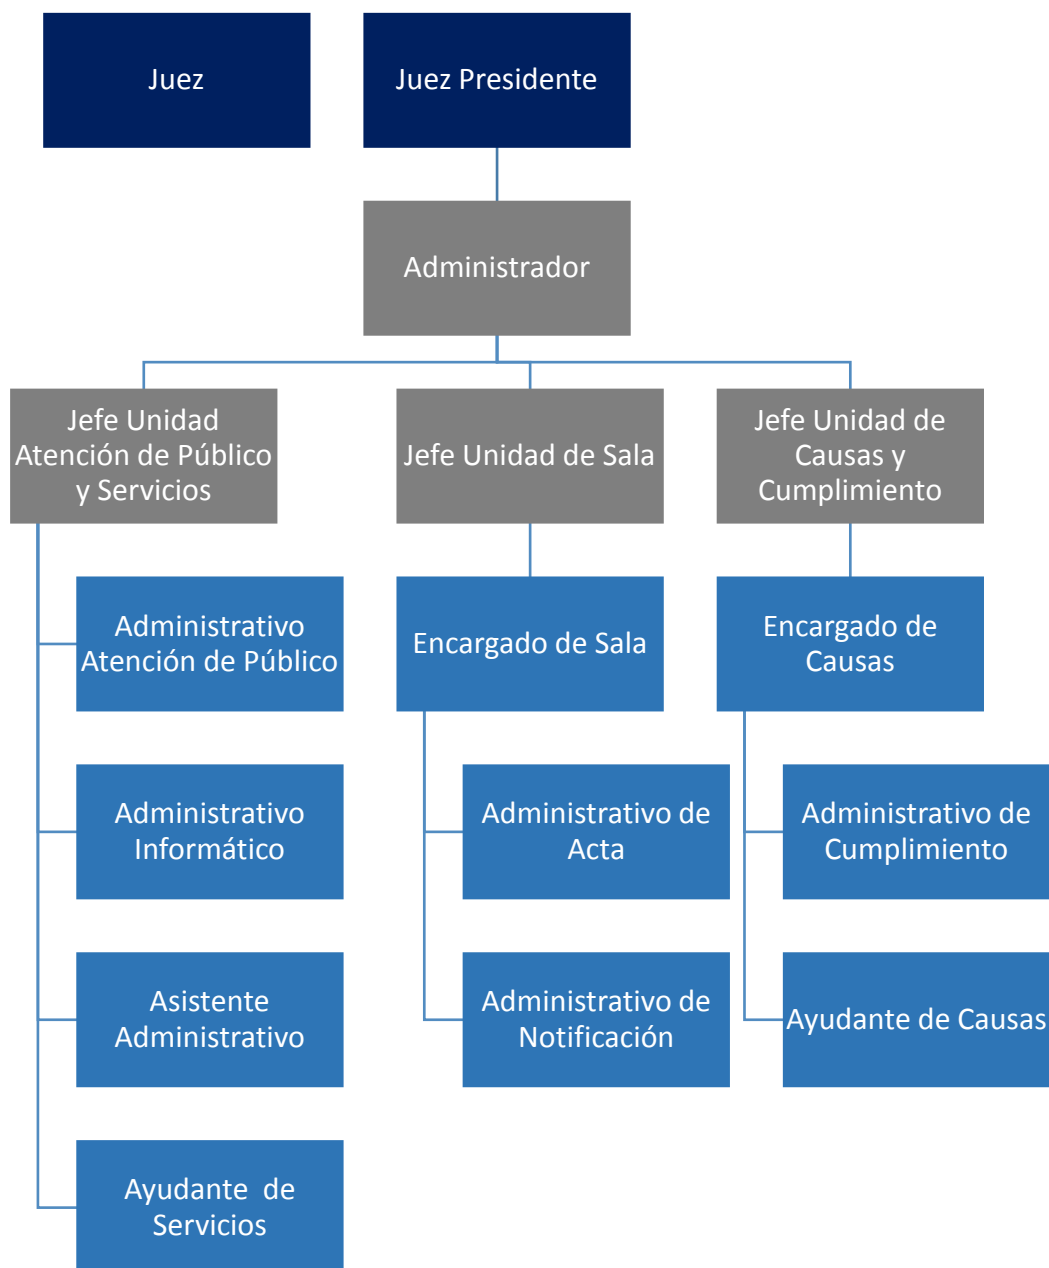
Juez

Juez Presidente

Administrador

Jefe Unidad Atención de Público y Servicios

Jefe Unidad de Sala

Jefe Unidad de Causas y Cumplimiento

Administrativo Atención de Público

Administrativo Informático

Asistente Administrativo

Ayudante de Servicios

Encargado de Sala

Administrativo de Acta

Administrativo de Notificación

Encargado de Causas

Administrativo de Cumplimiento

Ayudante de Causas